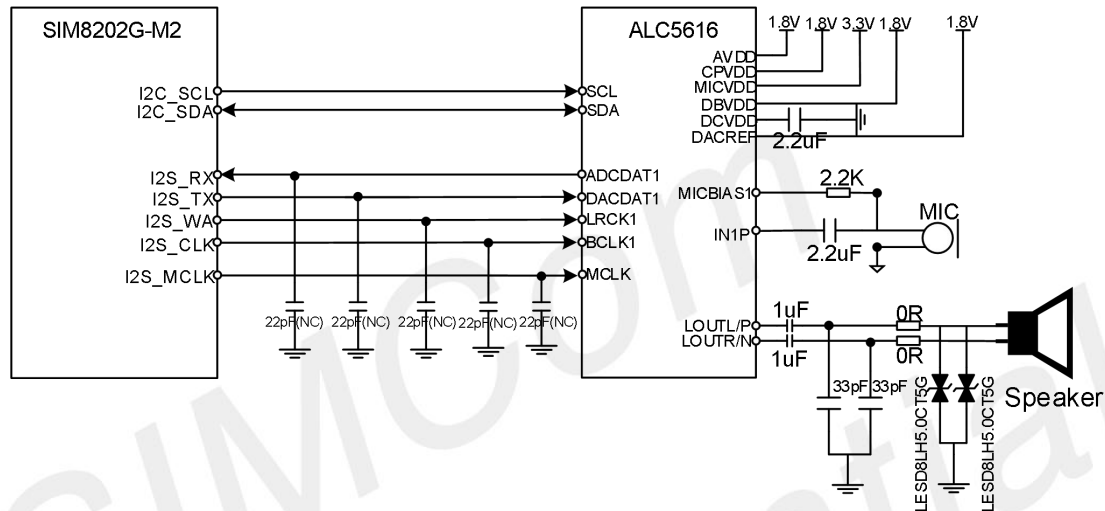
SIM8202G-M2

I2C_SCL
I2C_SDA

I2S_RX
I2S_TX
I2S_WA
I2S_CLK
I2S_MCLK

22pF(NC) 22pF(NC) 22pF(NC) 22pF(NC) 22pF(NC)

ALC5616

SCL
SDA

ADCDAT1
DACDAT1
LRCK1
BCLK1
MCLK

1.8V 1.8V 3.3V 1.8V 1.8V

AVDD
CPVDD
MICVDD
DBVDD
DCVDD
DACREF

2.2uF

MICBIAS1
2.2K
MIC
IN1P
2.2uF

LOUTL/P
LOUTR/N
1uF
1uF
0R
0R
33pF 33pF
ESD8LH5.0CT5G
ESD8LH5.0CT5G
Speaker

SIMCom Confidential